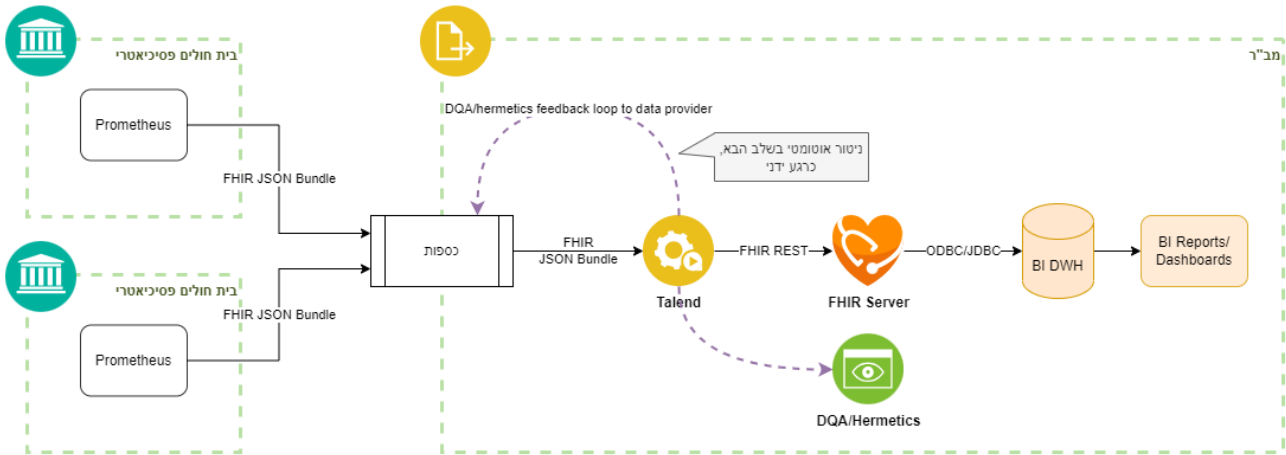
בית חולים פסיכיאטרי

Prometheus

FHIR JSON Bundle

בית חולים פסיכיאטרי

FHIR JSON Bundle

Prometheus

מב"ר

DQA/hermetics feedback loop to data provider

ניטור אוטומטי בשלב הבא, כרגע ידני

כספות

FHIR JSON Bundle

Talend

FHIR REST

FHIR Server

ODBC/JDBC

BI DWH

BI Reports/ Dashboards

DQA/Hermetics